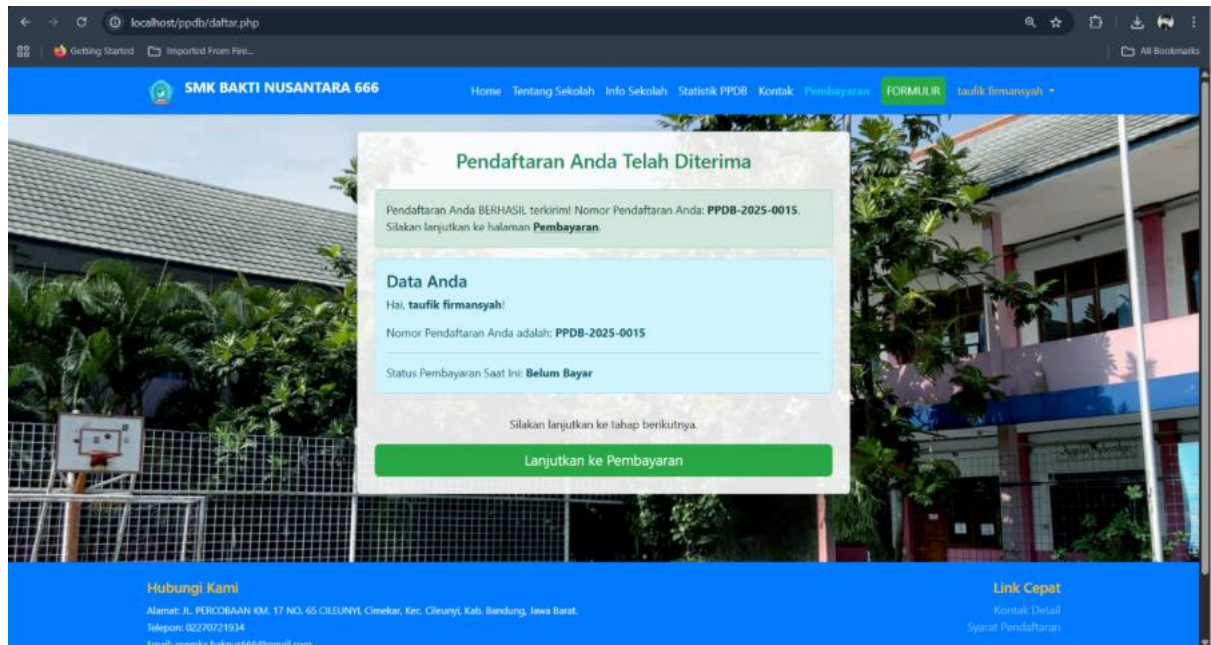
localhost/ppdb/daftar.php

Getting Started Imported From Fire... All Bookmarks

SMK BAKTI NUSANTARA 666

Home Tentang Sekolah Info Sekolah Statistik PPDB Kontak Pembayaran FORMULIR taufik firmansyah

Pendaftaran Anda Telah Diterima

Pendaftaran Anda BERHASIL terkirim! Nomor Pendaftaran Anda: PPDB-2025-0015. Silakan lanjutkan ke halaman Pembayaran.

Data Anda

Hai, taufik firmansyah!

Nomor Pendaftaran Anda adalah: PPDB-2025-0015

Status Pembayaran Saat Ini: Belum Bayar

Silakan lanjutkan ke tahap berikutnya.

Lanjutkan ke Pembayaran

Hubungi Kami

Alamat: JL. PERCOBAAN KM. 17 NO. 65 CILEUNYI, Cimekar, Kec. Cileunyi, Kab. Bandung, Jawa Barat.

Telepon: 02270721934

Email: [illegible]

Link Cepat

Kontak Detail

Syarat Pendaftaran